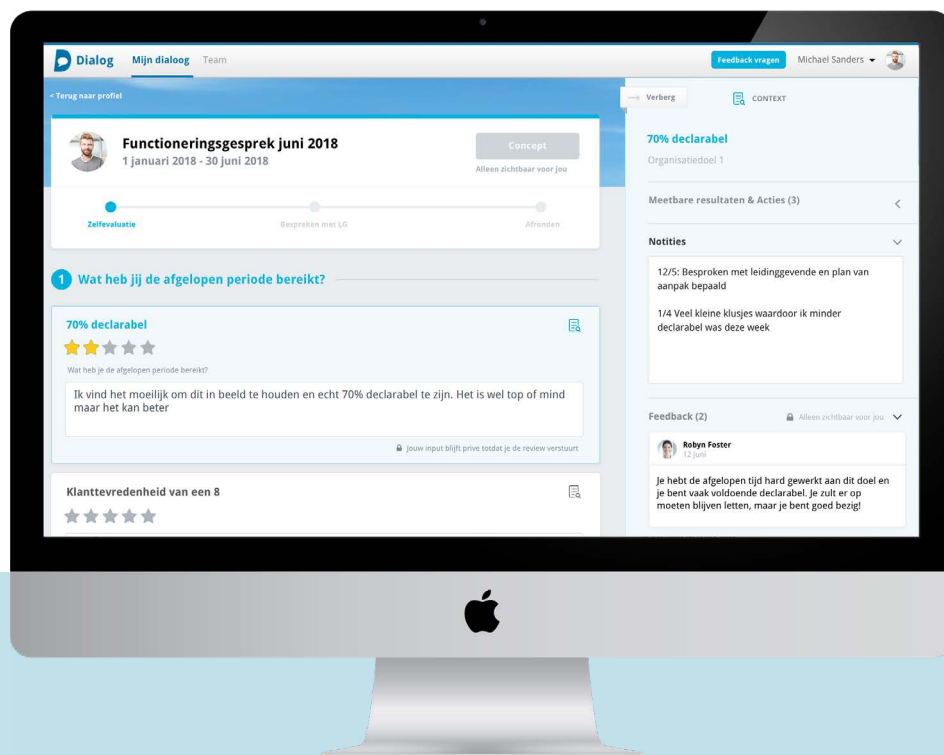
Dialog Mijn dialoog Team

Feedback vragen Michael Sanders

< Terug naar profiel

Functioneringsgesprek juni 2018
1 januari 2018 - 30 juni 2018

Concept
Alleen zichtbaar voor jou

Zelfevaluatie Besproken met LG Afronden

1 Wat heb jij de afgelopen periode bereikt?

70% declarabel

Wat heb je de afgelopen periode bereikt?

Ik vind het moeilijk om dit in beeld te houden en echt 70% declarabel te zijn. Het is wel top of mind maar het kan beter

Jouw input blijft prive totdat je de review verstuurt

Klanttevredenheid van een 8

Verberg CONTEXT

70% declarabel
Organisatiedoel 1

Meetbare resultaten & Acties (3)

Notities

12/5: Besproken met leidinggevende en plan van aanpak bepaald

1/4 Veel kleine klusjes waardoor ik minder declarabel was deze week

Feedback (2) Alleen zichtbaar voor jou

Robyn Foster
12 juni

Je hebt de afgelopen tijd hard gewerkt aan dit doel en je bent vaak voldoende declarabel. Je zult er op moeten blijven letten, maar je bent goed bezig!